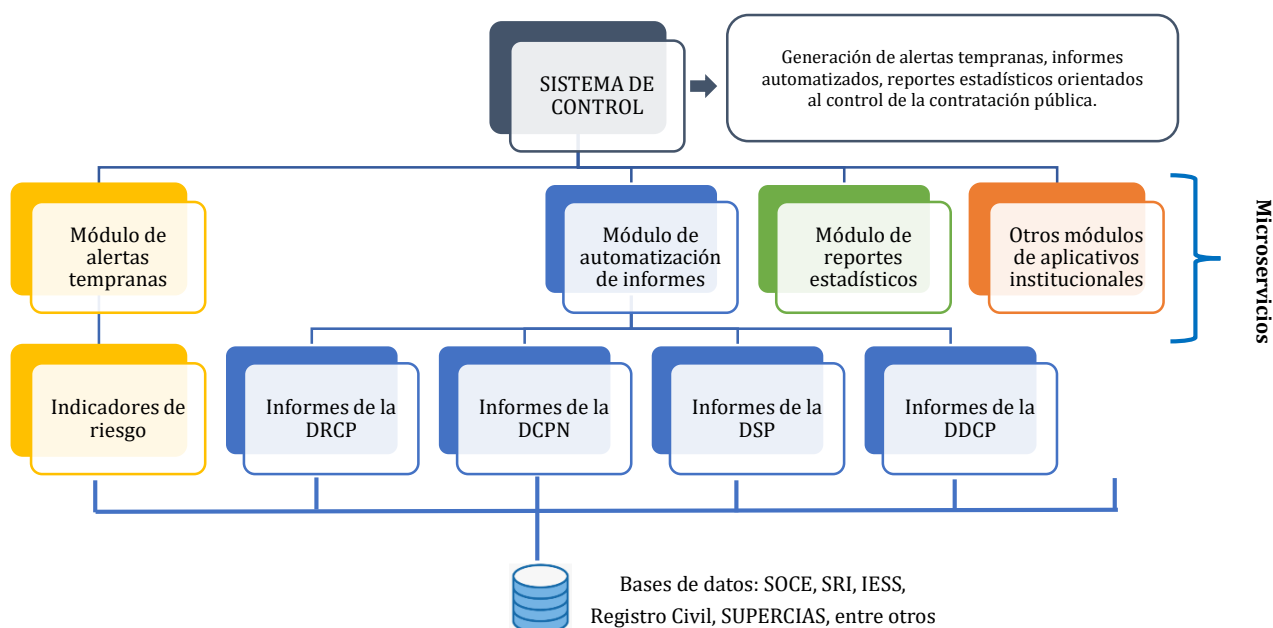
SISTEMA DE CONTROL

Generación de alertas tempranas, informes automatizados, reportes estadísticos orientados al control de la contratación pública.

Módulo de alertas tempranas

Módulo de automatización de informes

Módulo de reportes estadísticos

Otros módulos de aplicativos institucionales

Microservicios

Indicadores de riesgo

Informes de la DRCP

Informes de la DCPN

Informes de la DSP

Informes de la DDCP

Bases de datos: SOCE, SRI, IESS, Registro Civil, SUPERCIAS, entre otros